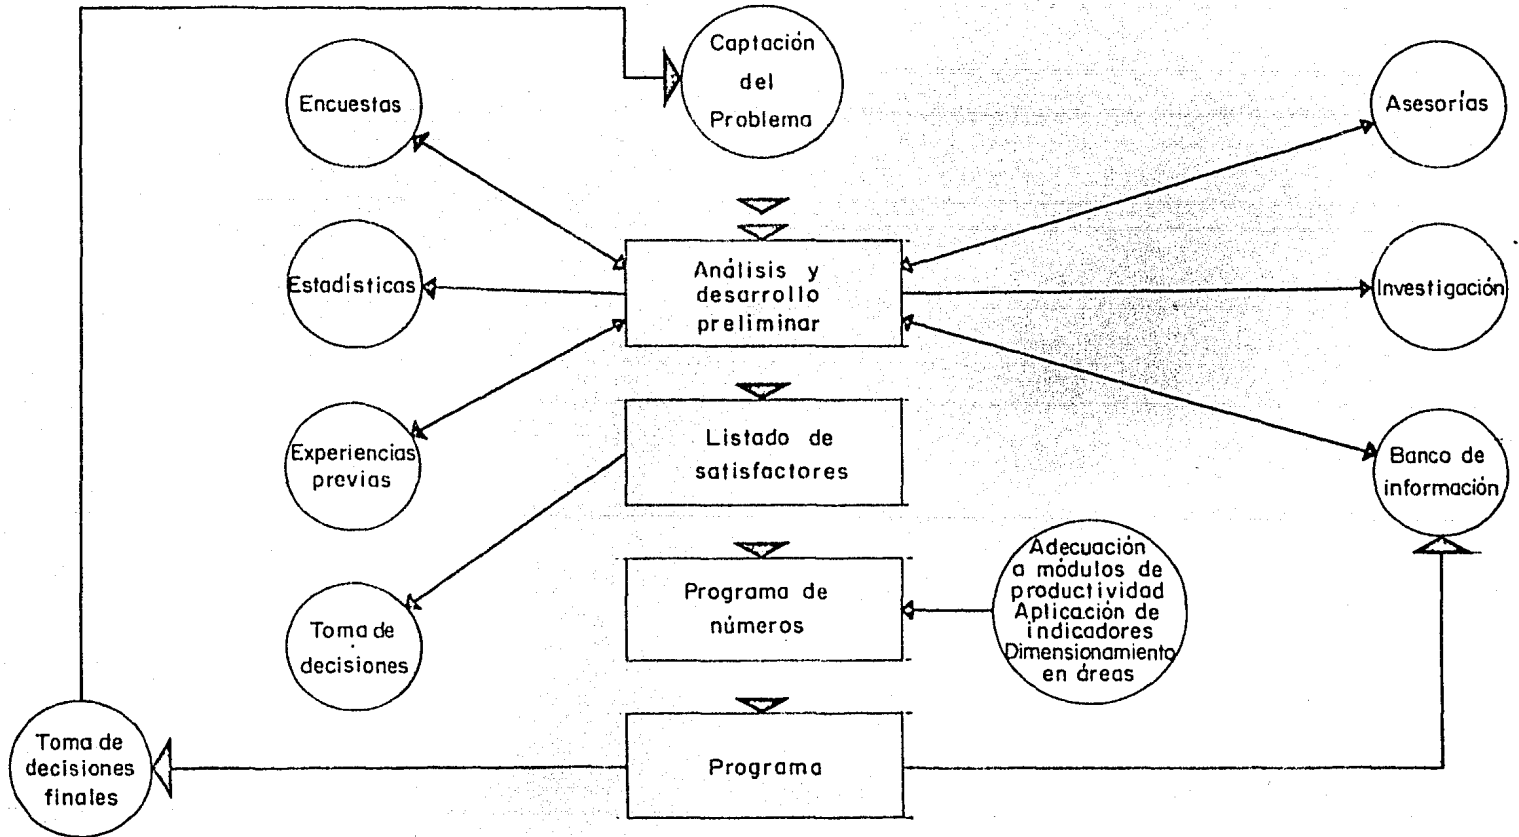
Captación del Problema

Encuestas

Asesorías

Análisis y desarrollo preliminar

Estadísticas

Investigación

Experiencias previas

Listado de satisfactores

Banco de información

Adecuación a módulos de productividad Aplicación de indicadores Dimensionamiento en áreas

Programa de números

Toma de decisiones

Toma de decisiones finales

Programa